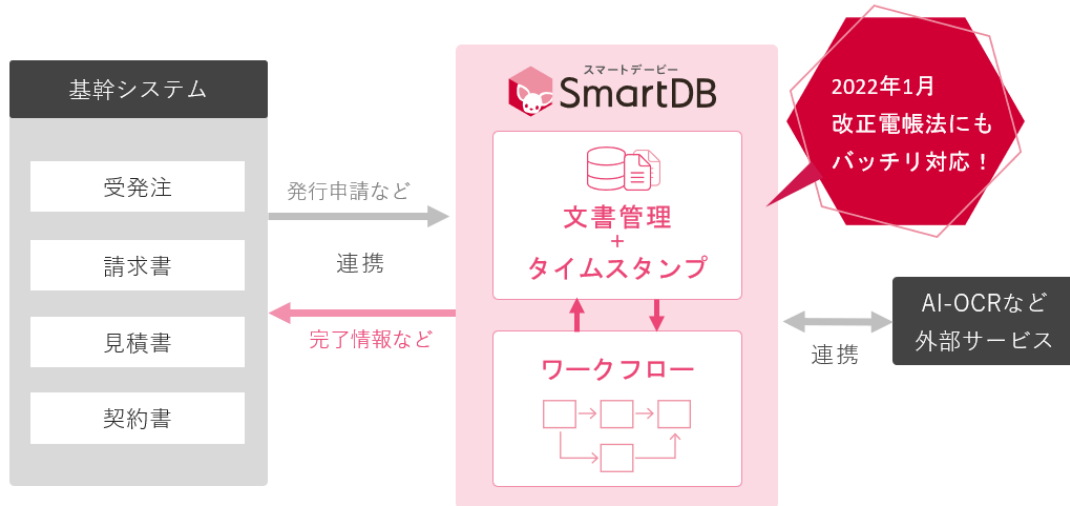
基幹システム

受発注

請求書

見積書

契約書

発行申請など

連携

完了情報など

スマートデービー
SmartDB

文書管理
+
タイムスタンプ

ワークフロー

2022年1月
改正電帳法にも
バッチリ対応！

AI-OCRなど
外部サービス

連携